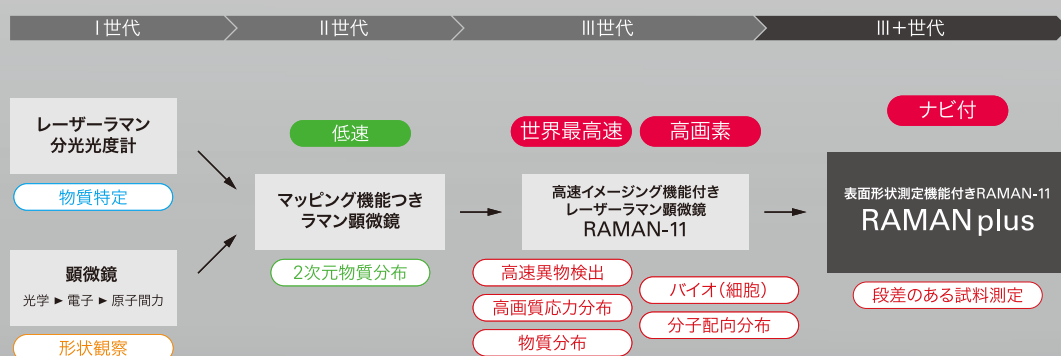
I世代

II世代

III世代

III＋世代

レーザーラマン分光光度計

物質特定

顕微鏡

光学 ► 電子 ► 原子間力

形状観察

低速

マッピング機能つきラマン顕微鏡

2次元物質分布

世界最高速

高画素

高速イメージング機能付きレーザーラマン顕微鏡 RAMAN-11

高速異物検出

高画質応力分布

物質分布

バイオ（細胞）

分子配向分布

ナビ付

表面形状測定機能付きRAMAN-11

RAMAN plus

段差のある試料測定